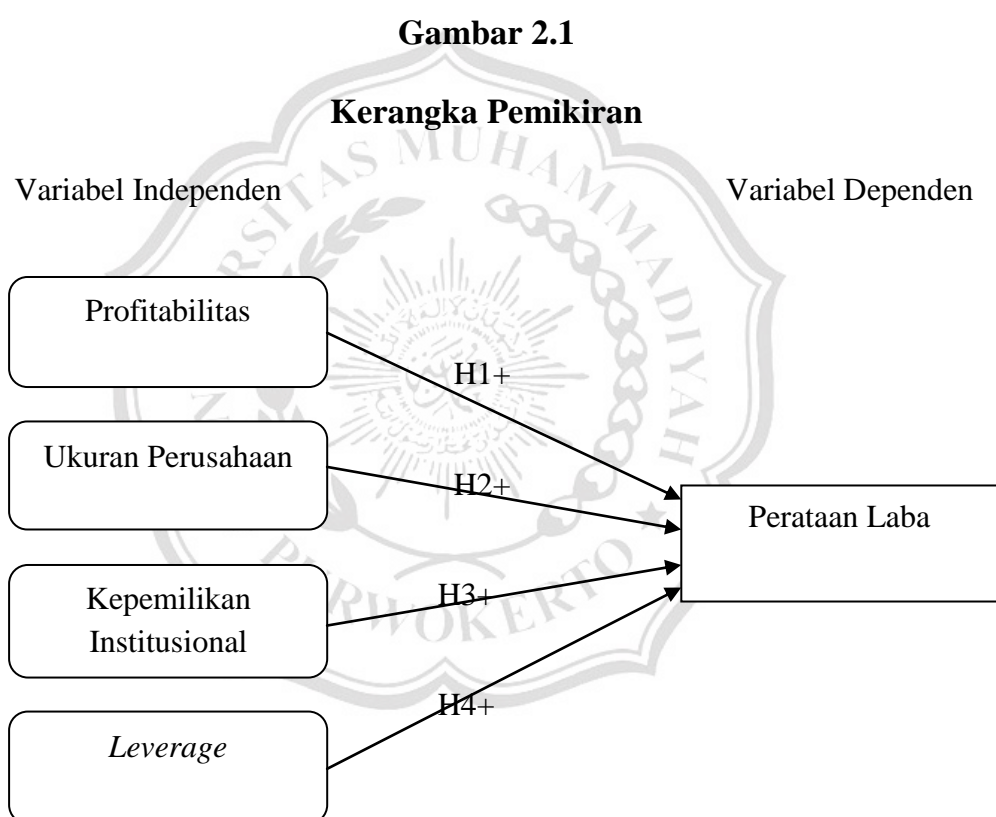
Gambar 2.1

Kerangka Pemikiran

Variabel Independen

Variabel Dependen

Profitabilitas

H1+

Ukuran Perusahaan

H2+

Kepemilikan Institusional

H3+

Leverage

H4+

Perataan Laba

AS MUHAMMADIYAH PURWOKERTO